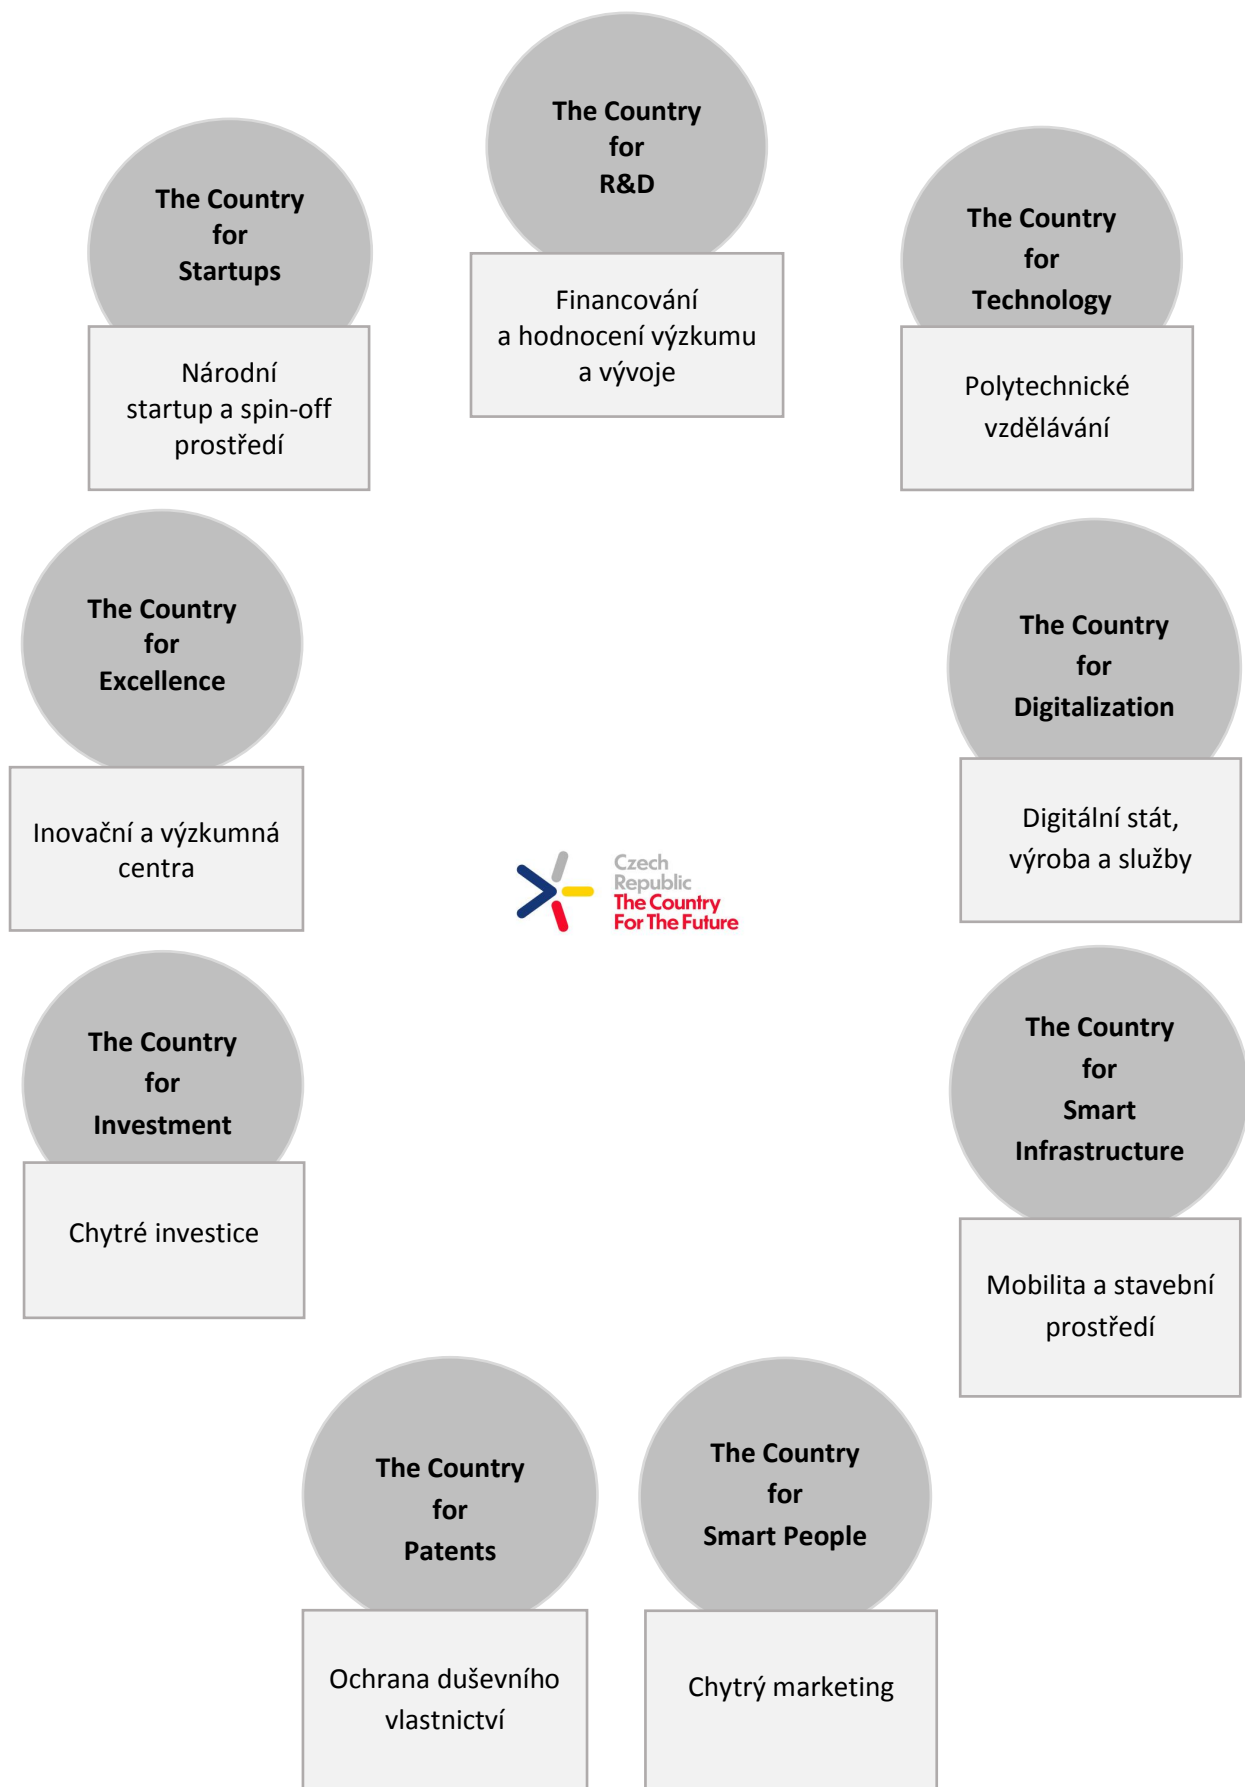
The Country for R&D

Financování a hodnocení výzkumu a vývoje

The Country for Startups

Národní startup a spin-off prostředí

The Country for Technology

Polytechnické vzdělávání

The Country for Excellence

Inovační a výzkumná centra

The Country for Digitalization

Digitální stát, výroba a služby

Czech Republic The Country For The Future

The Country for Investment

Chytré investice

The Country for Smart Infrastructure

Mobilita a stavební prostředí

The Country for Patents

Ochrana duševního vlastnictví

The Country for Smart People

Chytrý marketing